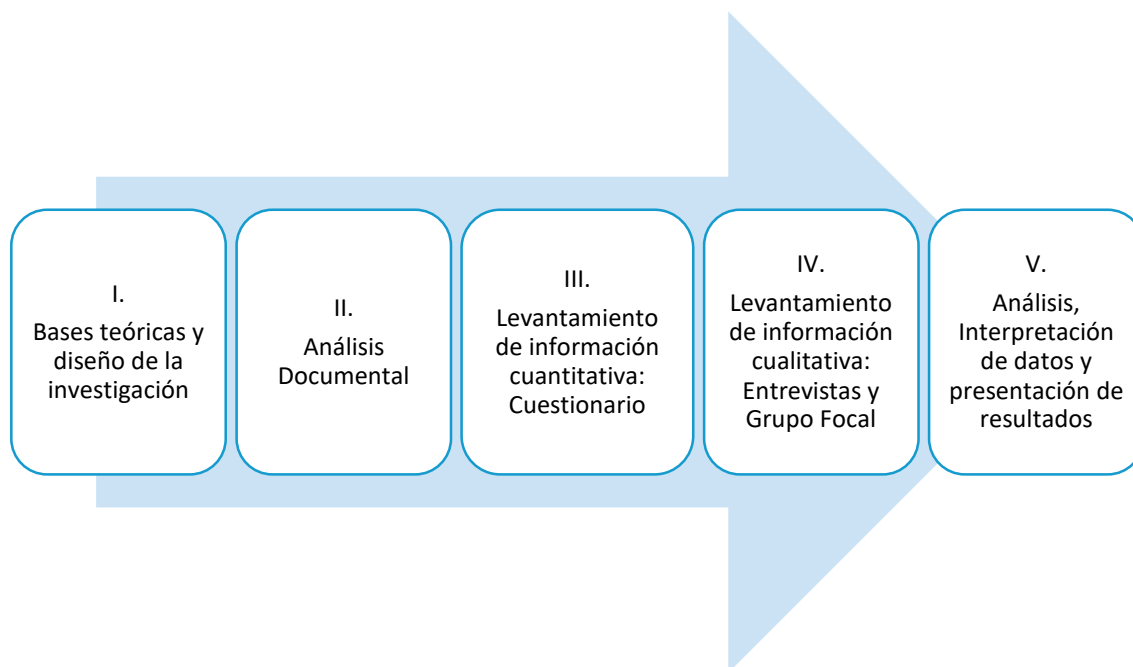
I.
Bases teóricas y diseño de la investigación

II.
Análisis Documental

III.
Levantamiento de información cuantitativa: Cuestionario

IV.
Levantamiento de información cualitativa: Entrevistas y Grupo Focal

V.
Análisis, Interpretación de datos y presentación de resultados